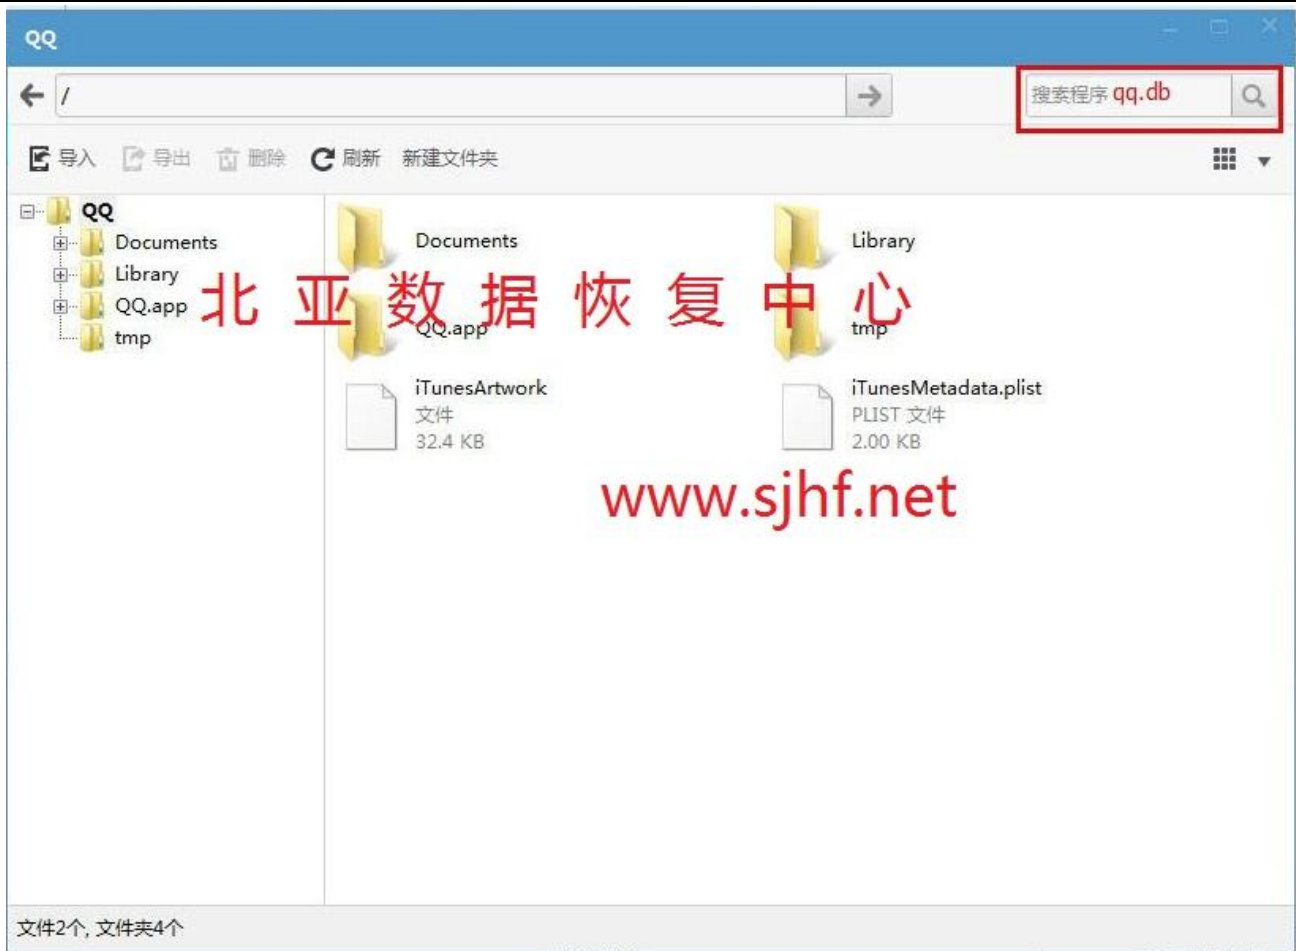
QQ

/

搜索程序 qq.db

导入 导出 删除 刷新 新建文件夹

QQ
Documents
Library
QQ.app
tmp

北亚数据恢复中心

Documents

Library

QQ.app

tmp

iTunesArtwork
文件
32.4 KB

iTunesMetadata.plist
PLIST 文件
2.00 KB

www.sjhf.net

文件2个, 文件夹4个